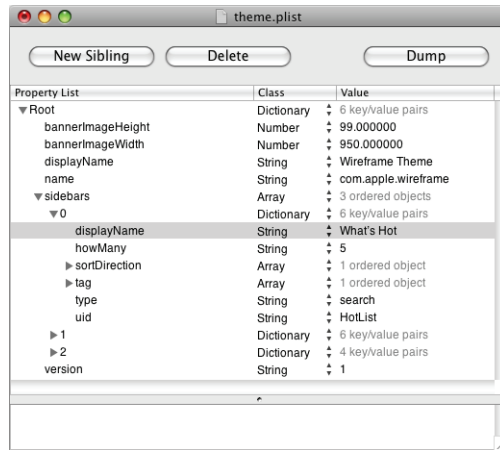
theme.plist

New Sibling

Delete

Dump

| Property List | Class | Value |
|---|---|---|
| ▼Root | Dictionary | 6 key/value pairs |
| bannerImageHeight | Number | 99.000000 |
| bannerImageWidth | Number | 950.000000 |
| displayName | String | Wireframe Theme |
| name | String | com.apple.wireframe |
| ▼sidebars | Array | 3 ordered objects |
| ▼0 | Dictionary | 6 key/value pairs |
| displayName | String | What's Hot |
| howMany | String | 5 |
| ▶sortDirection | Array | 1 ordered object |
| ▶tag | Array | 1 ordered object |
| type | String | search |
| uid | String | HotList |
| ▶1 | Dictionary | 6 key/value pairs |
| ▶2 | Dictionary | 4 key/value pairs |
| version | String | 1 |